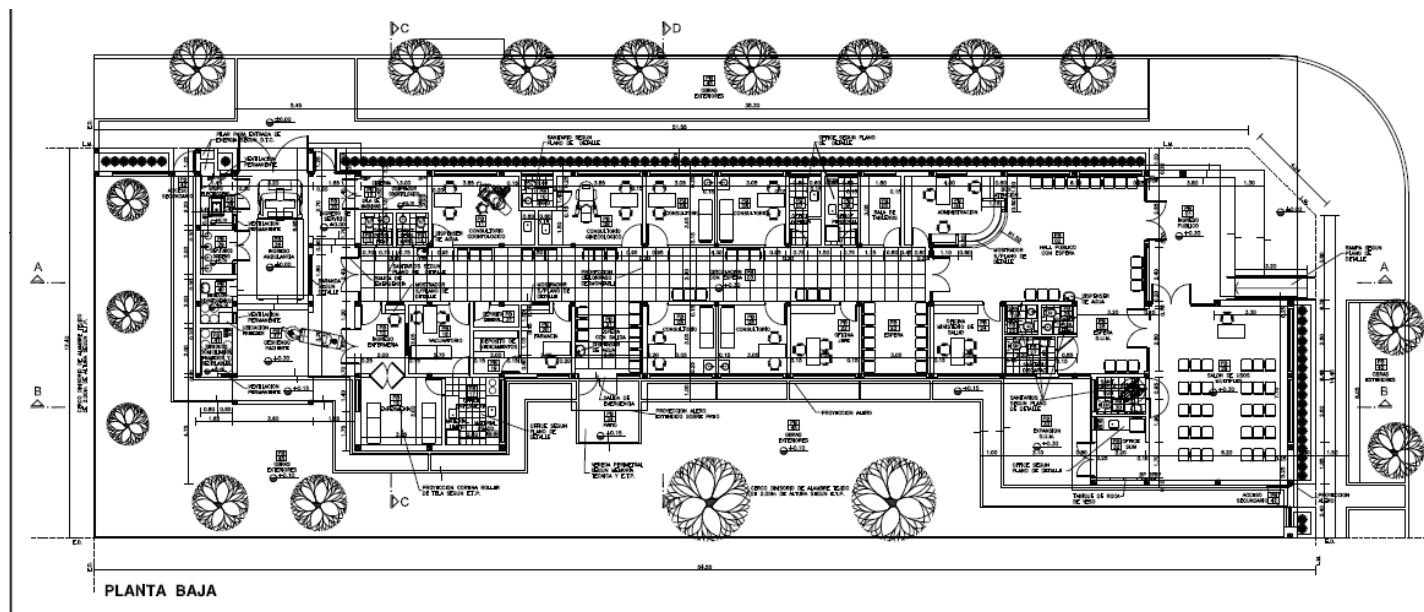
C
D
OBRAS EXTERIORES
A
B
A
B
C
CONSULTORIO
CONSULTORIO
CONSULTORIO
CONSULTORIO
ADMINISTRACION
HALL PUBLICO CON ESPERA
INGRESO PUBLICO
ESPERA
SALON DE USOS MULTIPLES
INGRESO AMBULANCIA
INGRESO ENFERMERIA
VACUNATORIO
FARMACIA
EXPANSION S.U.M.
OBRAS EXTERIORES
OBRAS EXTERIORES
OBRAS EXTERIORES
PLANTA BAJA